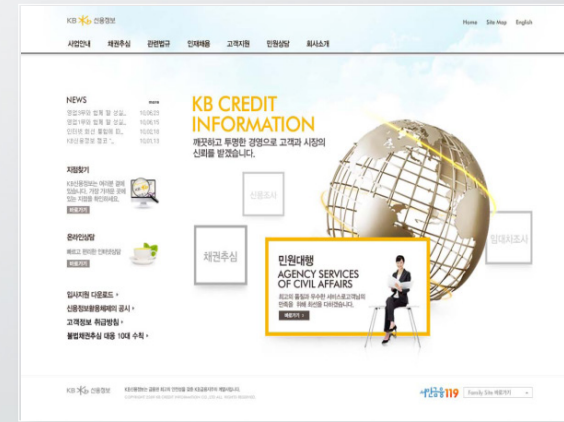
KB 신용정보

Home Site Map English

사업안내 채권추심 관련법규 인재채용 고객지원 민원상담 회사소개

NEWS

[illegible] 10.04.21
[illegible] 10.04.15
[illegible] 10.04.15
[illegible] 10.03.10
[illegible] 10.03.13

지점찾기

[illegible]

온라인상담

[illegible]

입사지원 다운로드 +
신용정보활용체제의 공시 +
고객정보 취급방침 +
불법채권추심 대응 10대 수칙 +

KB CREDIT INFORMATION

깨끗하고 투명한 경영으로 고객과 시장의 신뢰를 받겠습니다.

신용조사

채권추심

임대차조사

민원대행
AGENCY SERVICES OF CIVIL AFFAIRS

최고의 품질과 우수한 서비스로고객님의 만족을 위해 최선을 다하겠습니다.

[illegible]

KB 신용정보

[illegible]

서민금융119

Family Site 패밀리사이트